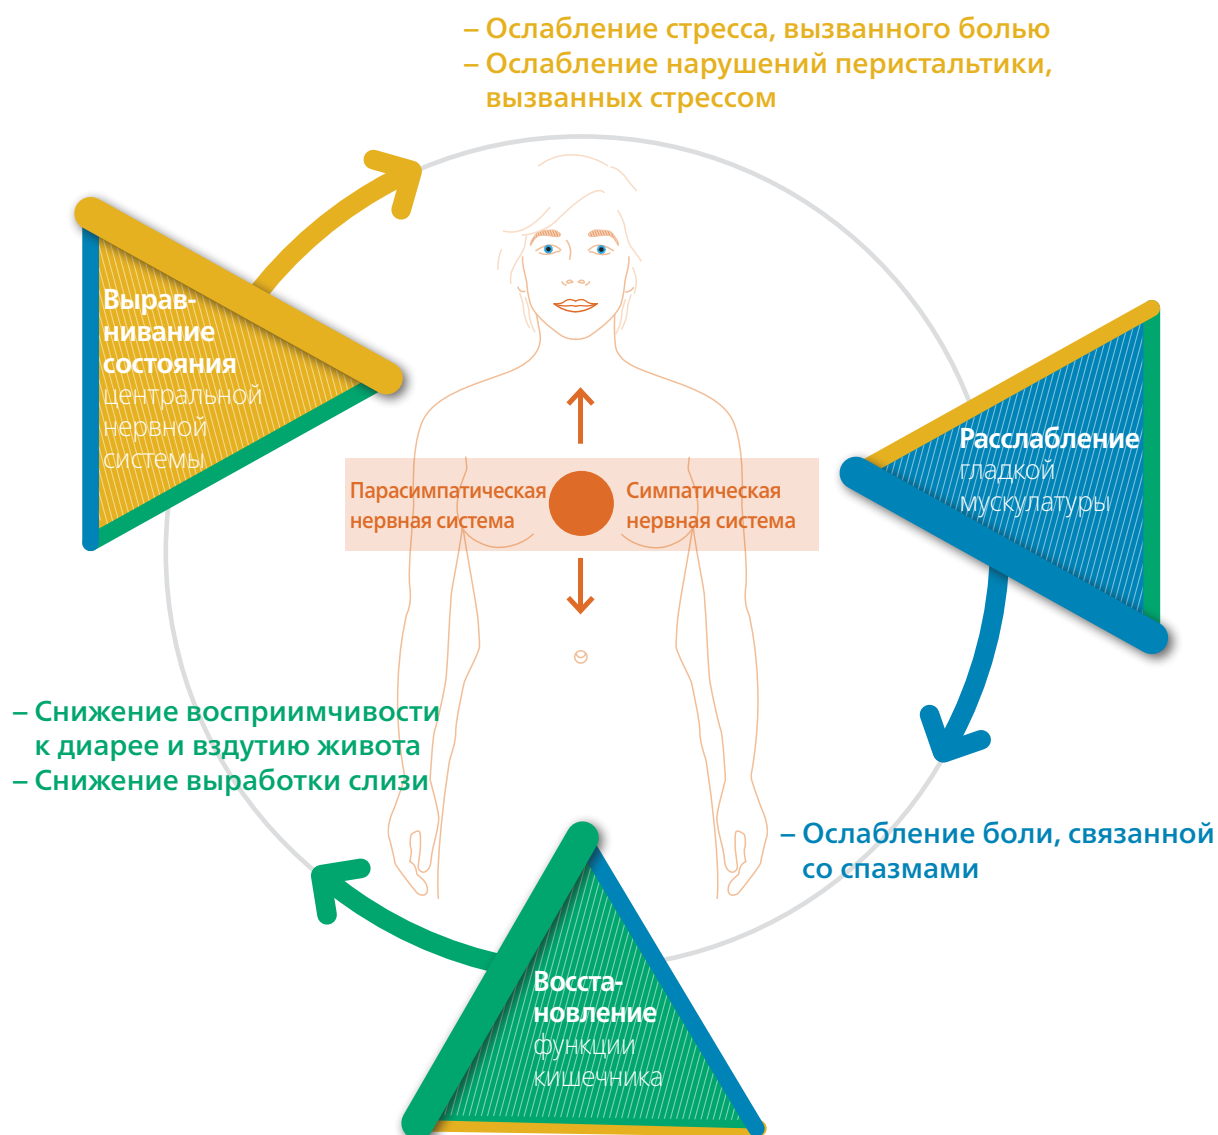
– Ослабление стресса, вызванного болью
– Ослабление нарушений перистальтики, вызванных стрессом

Выравнивание состояния центральной нервной системы

Расслабление гладкой мускулатуры

Парасимпатическая нервная система

Симпатическая нервная система

– Снижение восприимчивости к диарее и вздутию живота
– Снижение выработки слизи

– Ослабление боли, связанной со спазмами

Восстановление функции кишечника